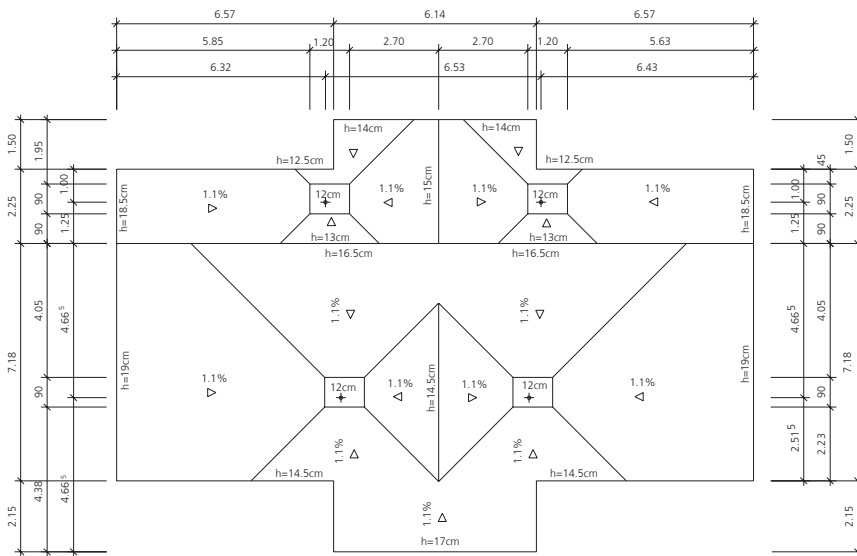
6.57
6.14
6.57
5.85
1.20
2.70
2.70
1.20
5.63
6.32
6.53
6.43

1.50
1.95
2.25
90
1.00
90
1.25
7.18
4.05
$4.66^5$
90
2.15
4.38
$4.66^5$

h=14cm
h=14cm
h=12.5cm
h=12.5cm
h=15cm
h=18.5cm
1.1%
12cm
1.1%
1.1%
12cm
1.1%
h=18.5cm
h=13cm
h=13cm
h=16.5cm
h=16.5cm
1.1%
1.1%
h=19cm
1.1%
12cm
1.1%
h=14.5cm
1.1%
12cm
1.1%
h=19cm
1.1%
1.1%
h=14.5cm
h=14.5cm
1.1%
h=17cm

1.50
45
1.00
90
1.25
90
2.25
$4.66^5$
4.05
7.18
90
$2.51^5$
2.23
2.15